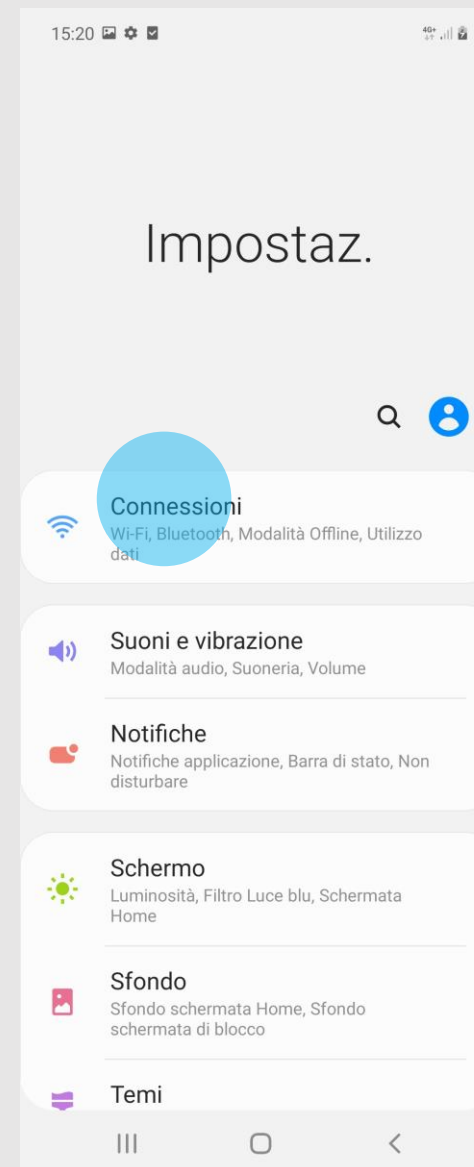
15:20

4G+

Impostaz.

Connessioni
Wi-Fi, Bluetooth, Modalità Offline, Utilizzo dati

Suoni e vibrazione
Modalità audio, Suoneria, Volume

Notifiche
Notifiche applicazione, Barra di stato, Non disturbare

Schermo
Luminosità, Filtro Luce blu, Schermata Home

Sfondo
Sfondo schermata Home, Sfondo schermata di blocco

Temi